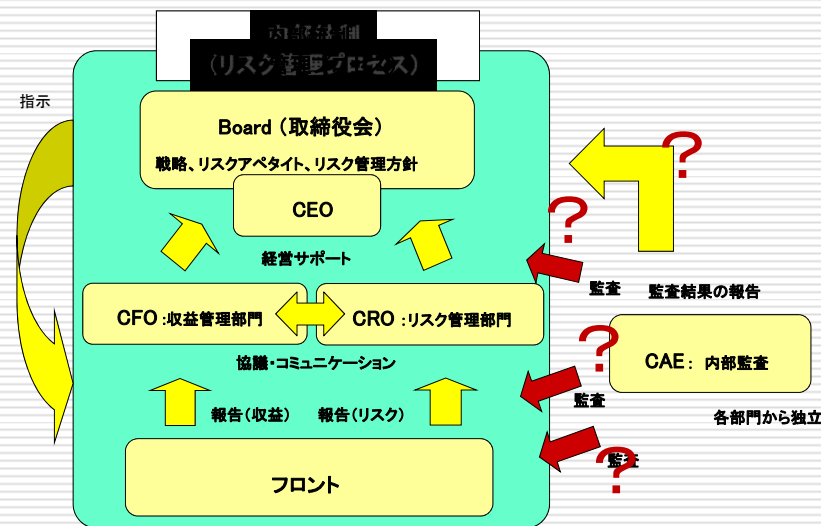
内部統制
（リスク管理プロセス）

指示

Board（取締役会）
戦略、リスクアペタイト、リスク管理方針

CEO

経営サポート

CFO :収益管理部門

CRO :リスク管理部門

協議・コミュニケーション

報告（収益）

報告（リスク）

フロント

?

?

監査

監査結果の報告

?

CAE： 内部監査

監査

各部門から独立

監査

?